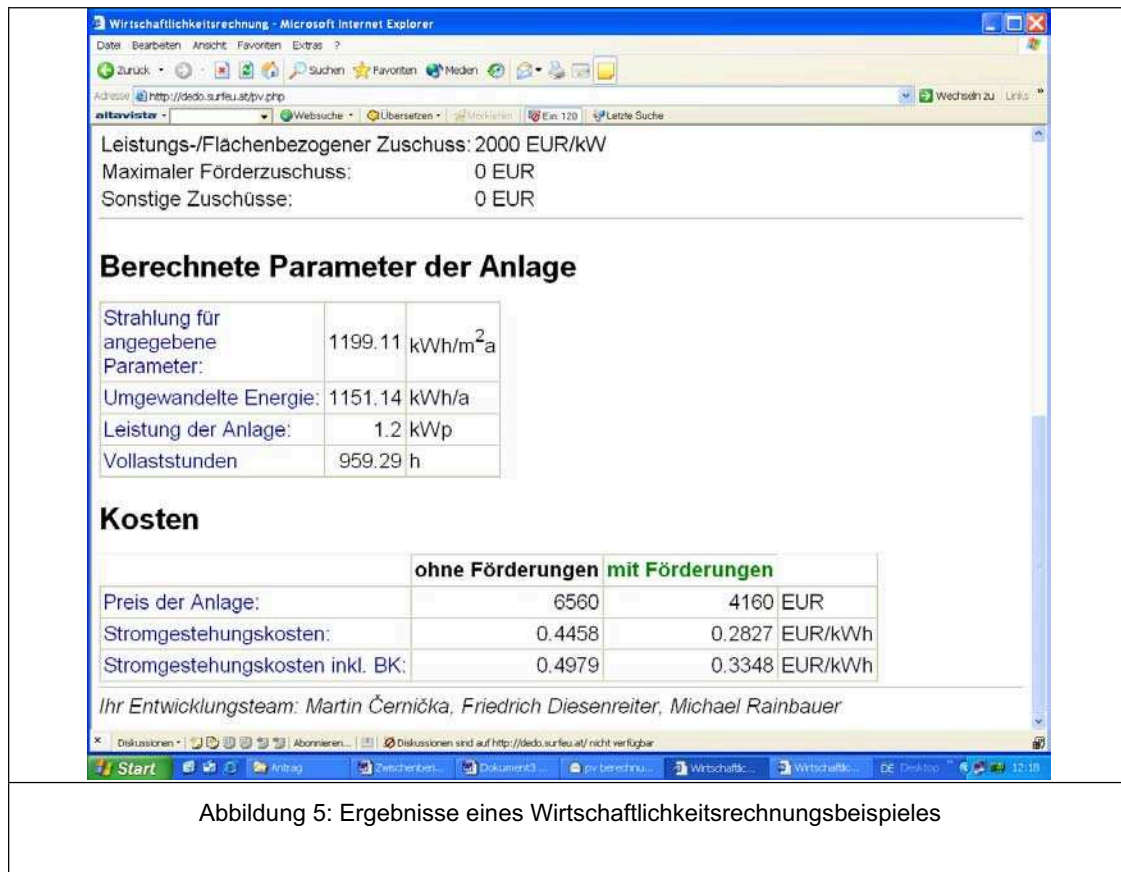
Wirtschaftlichkeitsrechnung - Microsoft Internet Explorer

Datei Bearbeiten Ansicht Favoriten Extras ?

Zurück · Suchen Favoriten Medien

Adresse http://dedo.surfeu.at/pv.php

Wechseln zu Links

altavista · Websuche · Übersetzen · Markieren Ein 120 Letzte Suche

Leistungs-/Flächenbezogener Zuschuss: 2000 EUR/kW
Maximaler Förderzuschuss: 0 EUR
Sonstige Zuschüsse: 0 EUR

Berechnete Parameter der Anlage

| | | |
|---|---|---|
| Strahlung für angegebene Parameter: | 1199.11 | kWh/m$^2$a |
| Umgewandelte Energie: | 1151.14 | kWh/a |
| Leistung der Anlage: | 1.2 | kWp |
| Vollaststunden | 959.29 | h |

Kosten

| | ohne Förderungen | mit Förderungen | |
|---|---|---|---|
| Preis der Anlage: | 6560 | 4160 | EUR |
| Stromgestehungskosten: | 0.4458 | 0.2827 | EUR/kWh |
| Stromgestehungskosten inkl. BK: | 0.4979 | 0.3348 | EUR/kWh |

Ihr Entwicklungsteam: Martin Černička, Friedrich Diesenreiter, Michael Rainbauer

Diskussionen · Abonnieren... Diskussionen sind auf http://dedo.surfeu.at/ nicht verfügbar

Start Antrag Zwischenber... Dokument3 pv berechnu... Wirtschaftlic... Wirtschaftlic... DE Desktop 12:18

Abbildung 5: Ergebnisse eines Wirtschaftlichkeitsrechnungsbeispieles